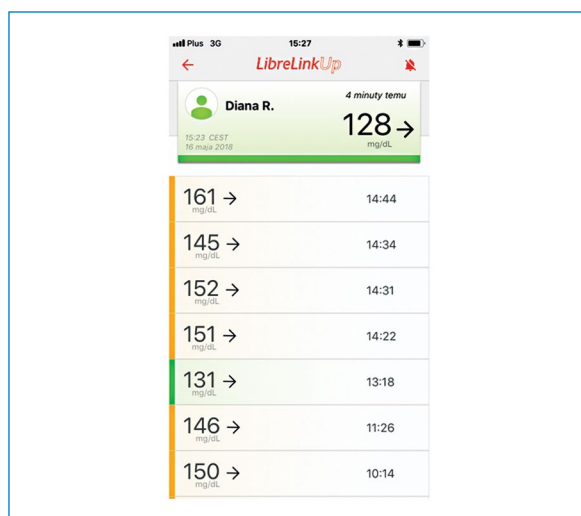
Plus 3G 15:27

LibreLinkUp

Diana R.

4 minuty temu

128 →

mg/dL

15:23 CEST
16 maja 2018

161 → mg/dL 14:44

145 → mg/dL 14:34

152 → mg/dL 14:31

151 → mg/dL 14:22

131 → mg/dL 13:18

146 → mg/dL 11:26

150 → mg/dL 10:14